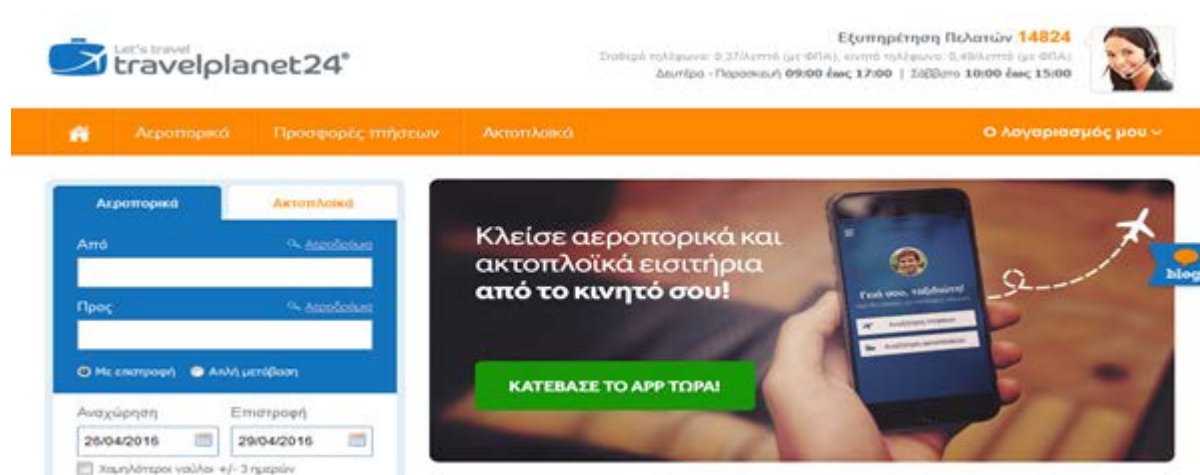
Let's travel
travelplanet24

Εξυπηρέτηση Πελατών 14824
Σταθερό τηλέφωνο: 0,37/λεπτό (με ΦΠΑ), κινητό τηλέφωνο: 0,49/λεπτό (με ΦΠΑ)
Δευτέρα - Παρασκευή 09:00 έως 17:00 | Σάββατο 10:00 έως 15:00

Αεροπορικά Προσφορές πτήσεων Ακτοπλοϊκά Ο Λογαριασμός μου

Αεροπορικά Ακτοπλοϊκά
Από Αεροδρόμια
Προς Αεροδρόμια
Με επιστροφή Απλή μετάβαση
Αναχώρηση Επιστροφή
26/04/2016 29/04/2016
Χαμηλότεροι ναύλοι +/- 3 ημερών

Κλείσε αεροπορικά και ακτοπλοϊκά εισιτήρια από το κινητό σου!

Γειά σου, ταξιδιώτη!
Αναζήτηση πτήσεων
Αναζήτηση ακτοπλοϊκών

ΚΑΤΕΒΑΣΕ ΤΟ APP ΤΩΡΑ!

blog